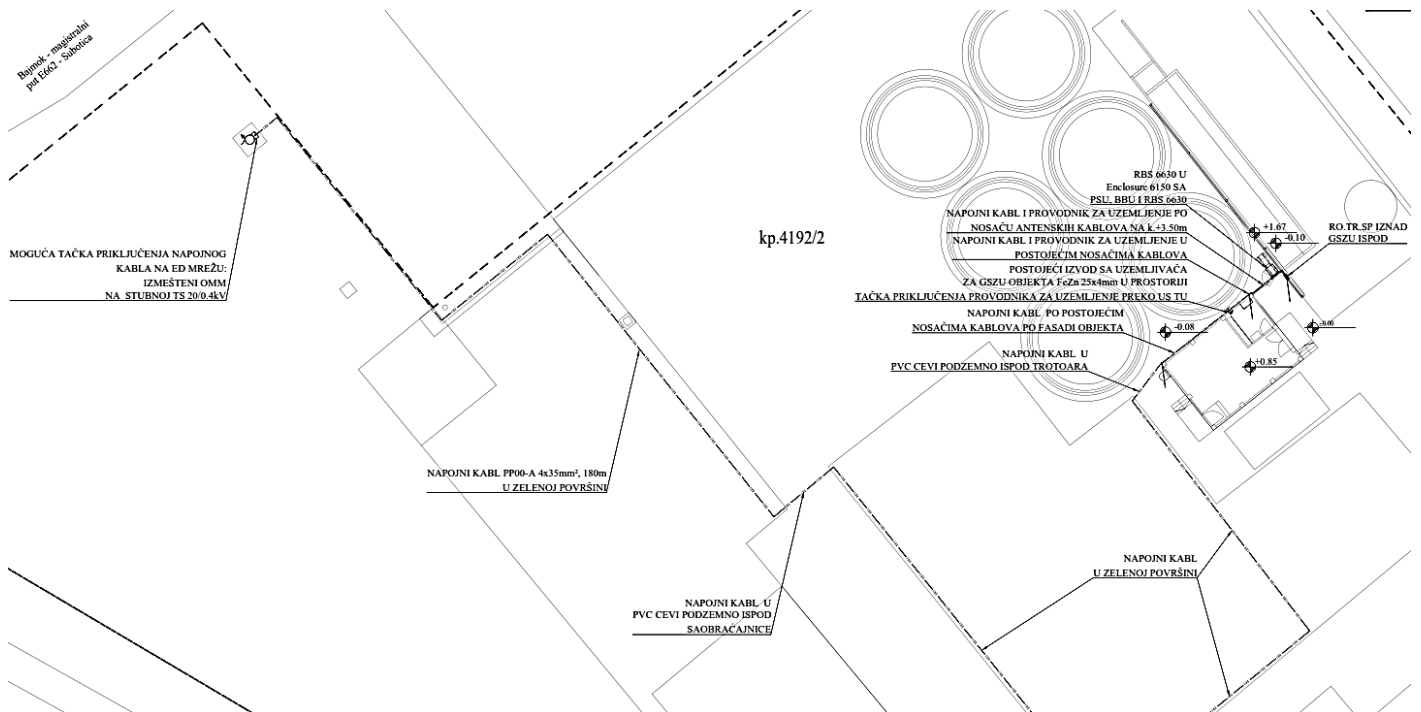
Bajmok - magistralni put E662 - Subotica

MOGUĆA TAČKA PRIKLJUČENJA NAPOJNOG KABLA NA ED MREŽU: IZMEŠTENI OMM NA STUBNOJ TS 20/0.4kV

kp.4192/2

RBS 6630 U Enclosure 6150 SA PSU, BBU I RBS 6630

NAPOJNI KABL I PROVODNIK ZA UZEMLJENJE PO NOSAČU ANTENSKIH KABLOVA NA k.+3.50m

NAPOJNI KABL I PROVODNIK ZA UZEMLJENJE U POSTOJEĆIM NOSAČIMA KABLOVA

POSTOJEĆI IZVOD SA UZEMLJIVAČA ZA GSZU OBJEKTA FeZn 25x4mm U PROSTORIJI

TAČKA PRIKLJUČENJA PROVODNIKA ZA UZEMLJENJE PREKO US TU

+1.67

-0.10

RO.TR.SP IZNAD GSZU ISPOD

NAPOJNI KABL PO POSTOJEĆIM NOSAČIMA KABLOVA PO FASADI OBJEKTA

-0.08

-0.00

NAPOJNI KABL U PVC CEVI PODZEMNO ISPOD TROTOARA

+0.85

NAPOJNI KABL PP00-A 4x35mm², 180m U ZELENOJ POVRŠINI

NAPOJNI KABL U PVC CEVI PODZEMNO ISPOD SAOBRAĆAJNICE

NAPOJNI KABL U ZELENOJ POVRŠINI